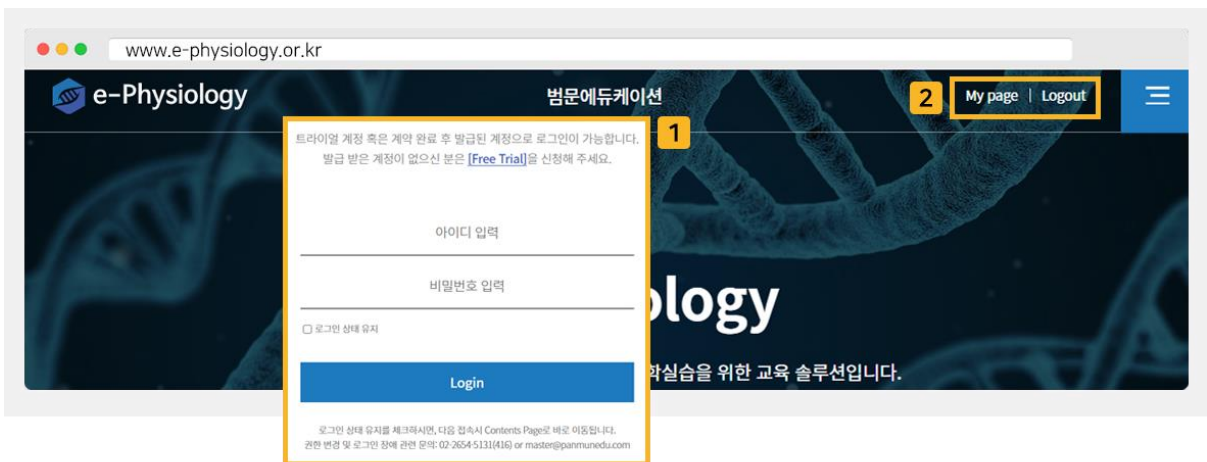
www.e-physiology.or.kr

e-Physiology

범문에듀케이션

2 My page | Logout

1

트라이얼 계정 혹은 계약 완료 후 발급된 계정으로 로그인이 가능합니다. 발급 받은 계정이 없으신 분은 [Free Trial]을 신청해 주세요.

아이디 입력

비밀번호 입력

로그인 상태 유지

Login

로그인 상태 유지를 체크하시면, 다음 접속시 Contents Page로 바로 이동됩니다. 권한 변경 및 로그인 장애 관련 문의: 02-2654-5131(416) or master@panmunedu.com

ology

학실습을 위한 교육 솔루션입니다.